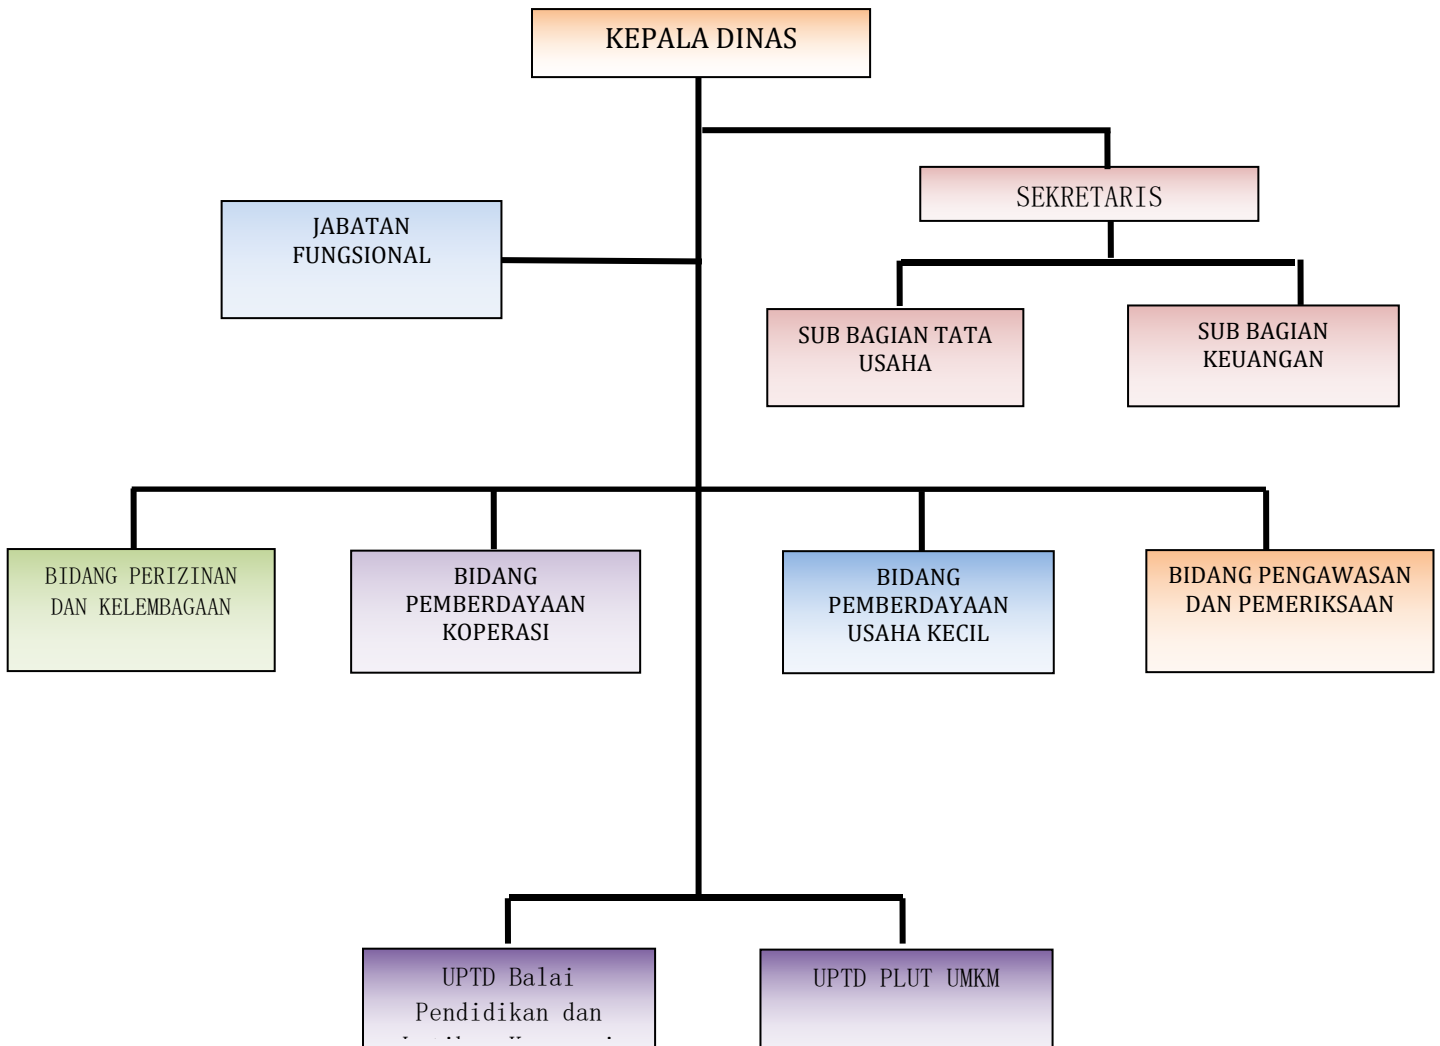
KEPALA DINAS

SEKRETARIS

JABATAN FUNGSIONAL

SUB BAGIAN TATA USAHA

SUB BAGIAN KEUANGAN

BIDANG PERIZINAN DAN KELEMBAGAAN

BIDANG PEMBERDAYAAN KOPERASI

BIDANG PEMBERDAYAAN USAHA KECIL

BIDANG PENGAWASAN DAN PEMERIKSAAN

UPTD Balai Pendidikan dan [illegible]

UPTD PLUT UMKM